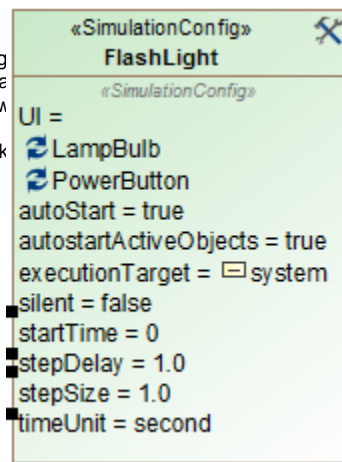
g
a
v
k

«SimulationConfig»
FlashLight

«SimulationConfig»
UI =
LampBulb
PowerButton
autoStart = true
autostartActiveObjects = true
executionTarget = system
silent = false
startTime = 0
stepDelay = 1.0
stepSize = 1.0
timeUnit = second